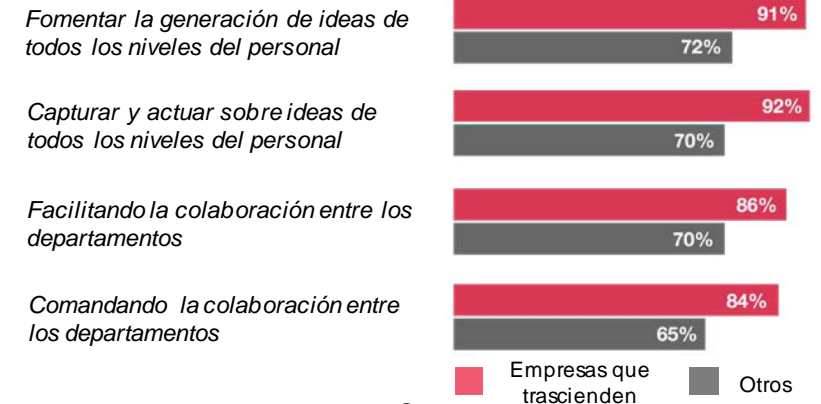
Fomentar la generación de ideas de todos los niveles del personal
91%
72%

Capturar y actuar sobre ideas de todos los niveles del personal
92%
70%

Facilitando la colaboración entre los departamentos
86%
70%

Comandando la colaboración entre los departamentos
84%
65%

Empresas que trascienden
Otros